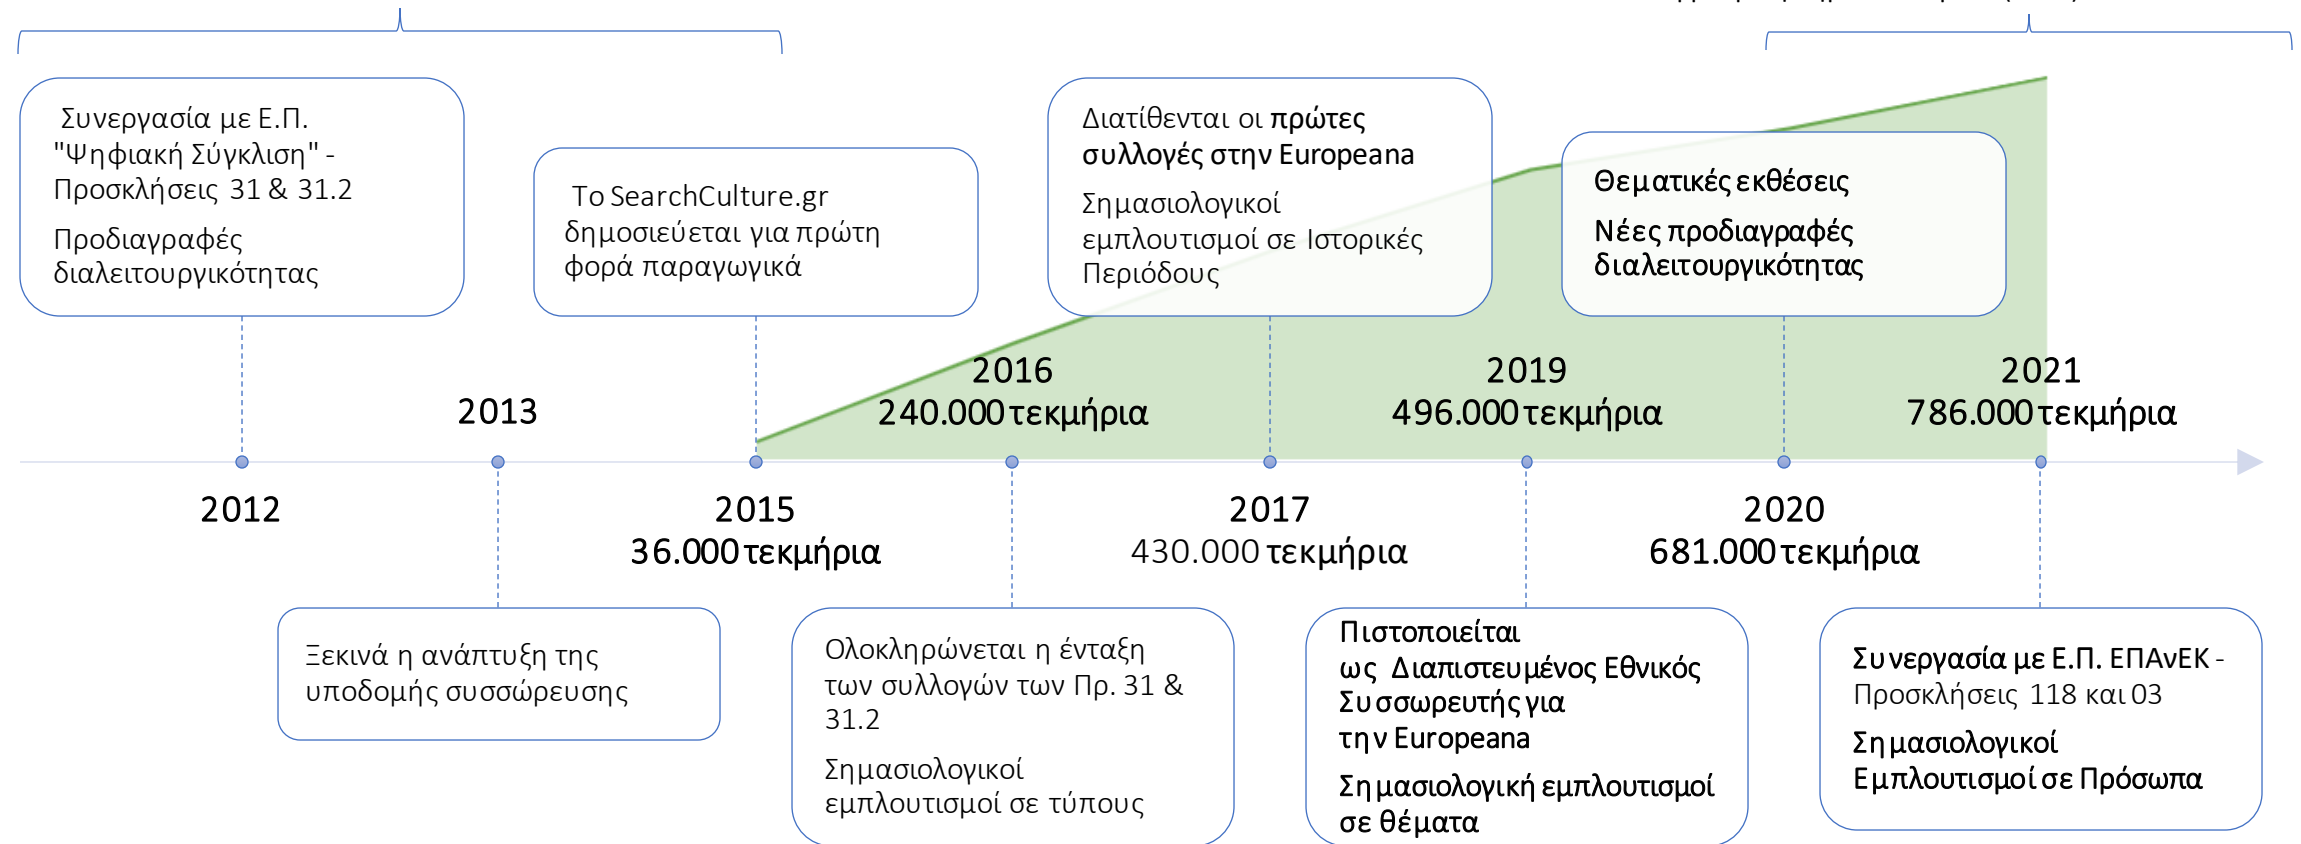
Συνεργασία με Ε.Π. "Ψηφιακή Σύγκλιση" - Προσκλήσεις 31 & 31.2

Προδιαγραφές διαλειτουργικότητας

To SearchCulture.gr δημοσιεύεται για πρώτη φορά παραγωγικά

Διατίθενται οι πρώτες συλλογές στην Europeana

Σημασιολογικοί εμπλουτισμοί σε Ιστορικές Περιόδους

Θεματικές εκθέσεις

Νέες προδιαγραφές διαλειτουργικότητας

2016
240.000 τεκμήρια

2019
496.000 τεκμήρια

2021
786.000 τεκμήρια

2013

2012

2015
36.000 τεκμήρια

2017
430.000 τεκμήρια

2020
681.000 τεκμήρια

Ξεκινά η ανάπτυξη της υποδομής συσσώρευσης

Ολοκληρώνεται η ένταξη των συλλογών των Πρ. 31 & 31.2

Σημασιολογικοί εμπλουτισμοί σε τύπους

Πιστοποιείται ως Διαπιστευμένος Εθνικός Συσσωρευτής για την Europeana

Σημασιολογική εμπλουτισμοί σε θέματα

Συνεργασία με Ε.Π. ΕΠΑνΕΚ - Προσκλήσεις 118 και 03

Σημασιολογικοί Εμπλουτισμοί σε Πρόσωπα